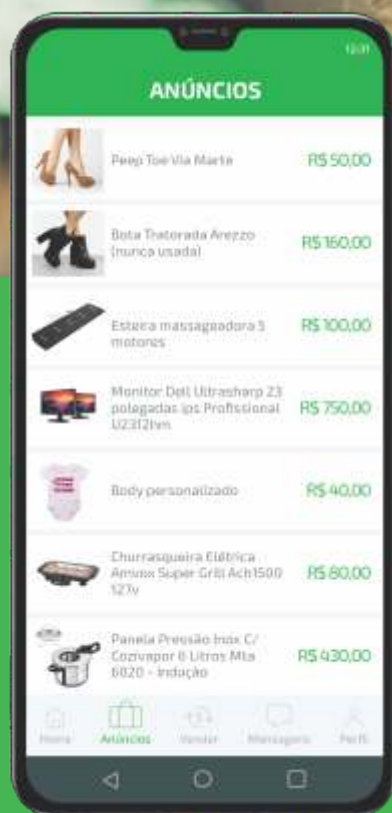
12:31

ANÚNCIOS

Peep Toe Via Marte R$ 50,00

Bota Tratorada Arezzo (nunca usada) R$ 160,00

Esteira massageadora 5 motores R$ 100,00

Monitor Dell Ultrasharp 23 polegadas ips Profissional U2312hm R$ 750,00

Body personalizado R$ 40,00

Churrasqueira Elétrica Amvox Super Grill Ach1500 127v R$ 80,00

Panela Pressão Inox C/ Cozivapor 6 Litros Mta 6020 - Indução R$ 430,00

Home Anúncios Vender Mensagens Perfil